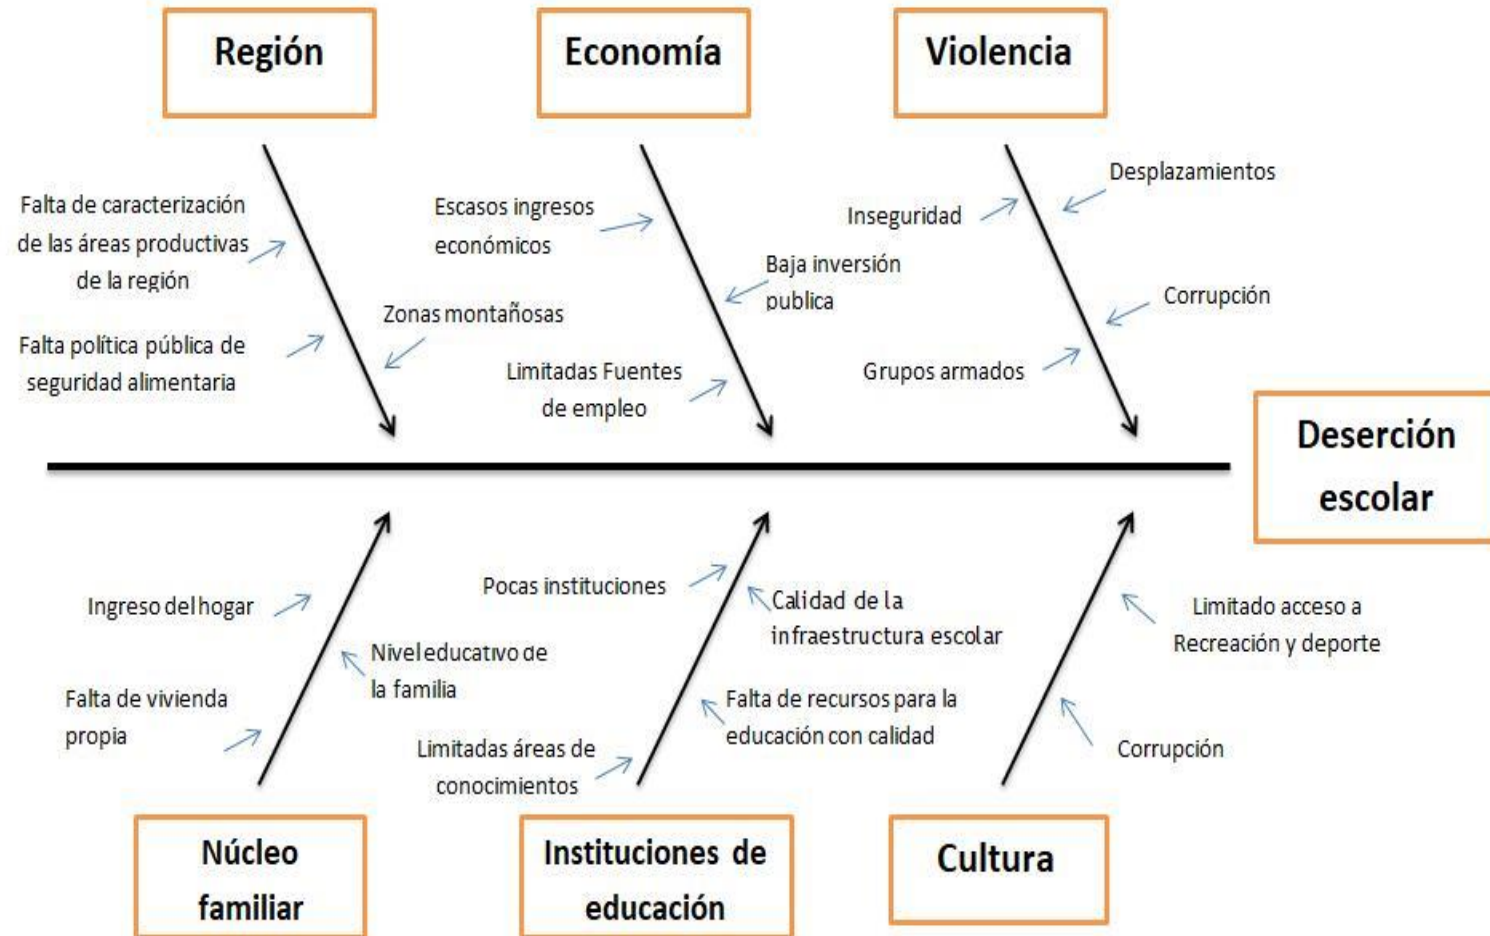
Región

Economía

Violencia

Falta de caracterización de las áreas productivas de la región

Falta política pública de seguridad alimentaria

Zonas montañosas

Escasos ingresos económicos

Baja inversión publica

Limitadas Fuentes de empleo

Inseguridad

Desplazamientos

Corrupción

Grupos armados

Deserción escolar

Ingreso del hogar

Nivel educativo de la familia

Falta de vivienda propia

Pocas instituciones

Calidad de la infraestructura escolar

Falta de recursos para la educación con calidad

Limitadas áreas de conocimientos

Limitado acceso a Recreación y deporte

Corrupción

Núcleo familiar

Instituciones de educación

Cultura